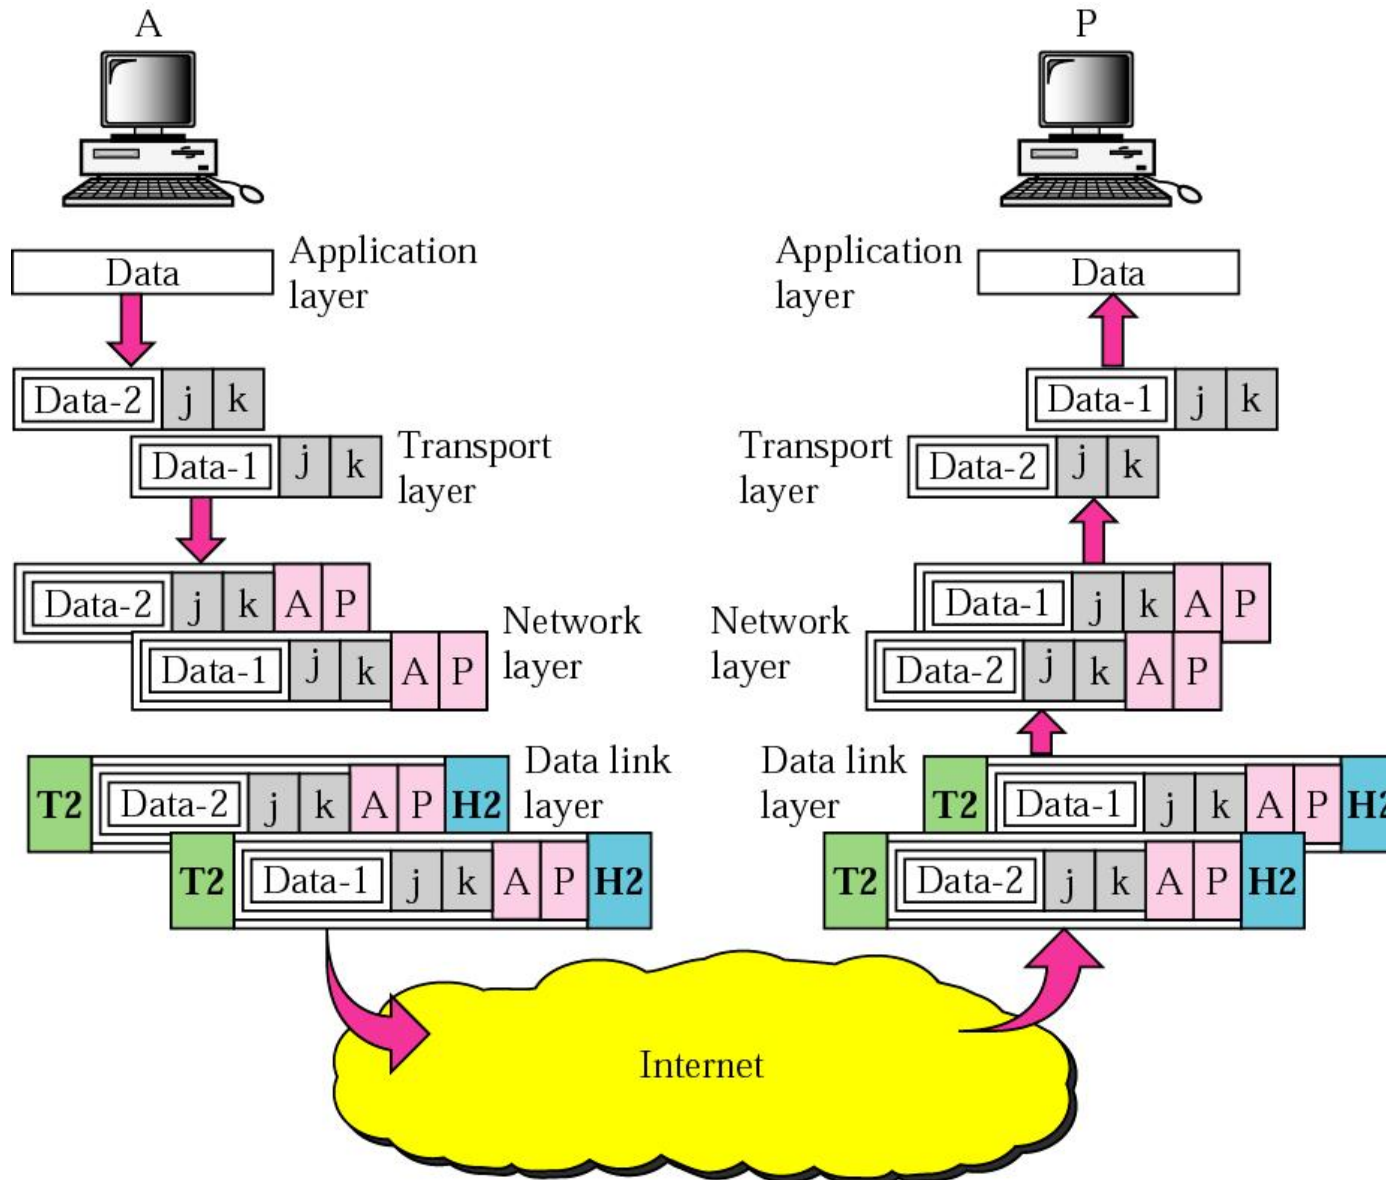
A

P

Data

Application layer

Application layer

Data

Data-2 j k

Data-1 j k

Data-1 j k

Transport layer

Transport layer

Data-2 j k

Data-2 j k A P

Network layer

Network layer

Data-1 j k A P

Data-1 j k A P

Data-2 j k A P

T2 Data-2 j k A P H2

Data link layer

Data link layer

T2 Data-1 j k A P H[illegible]

T2 Data-1 j k A P H2

T2 Data-2 j k A P H2

Internet